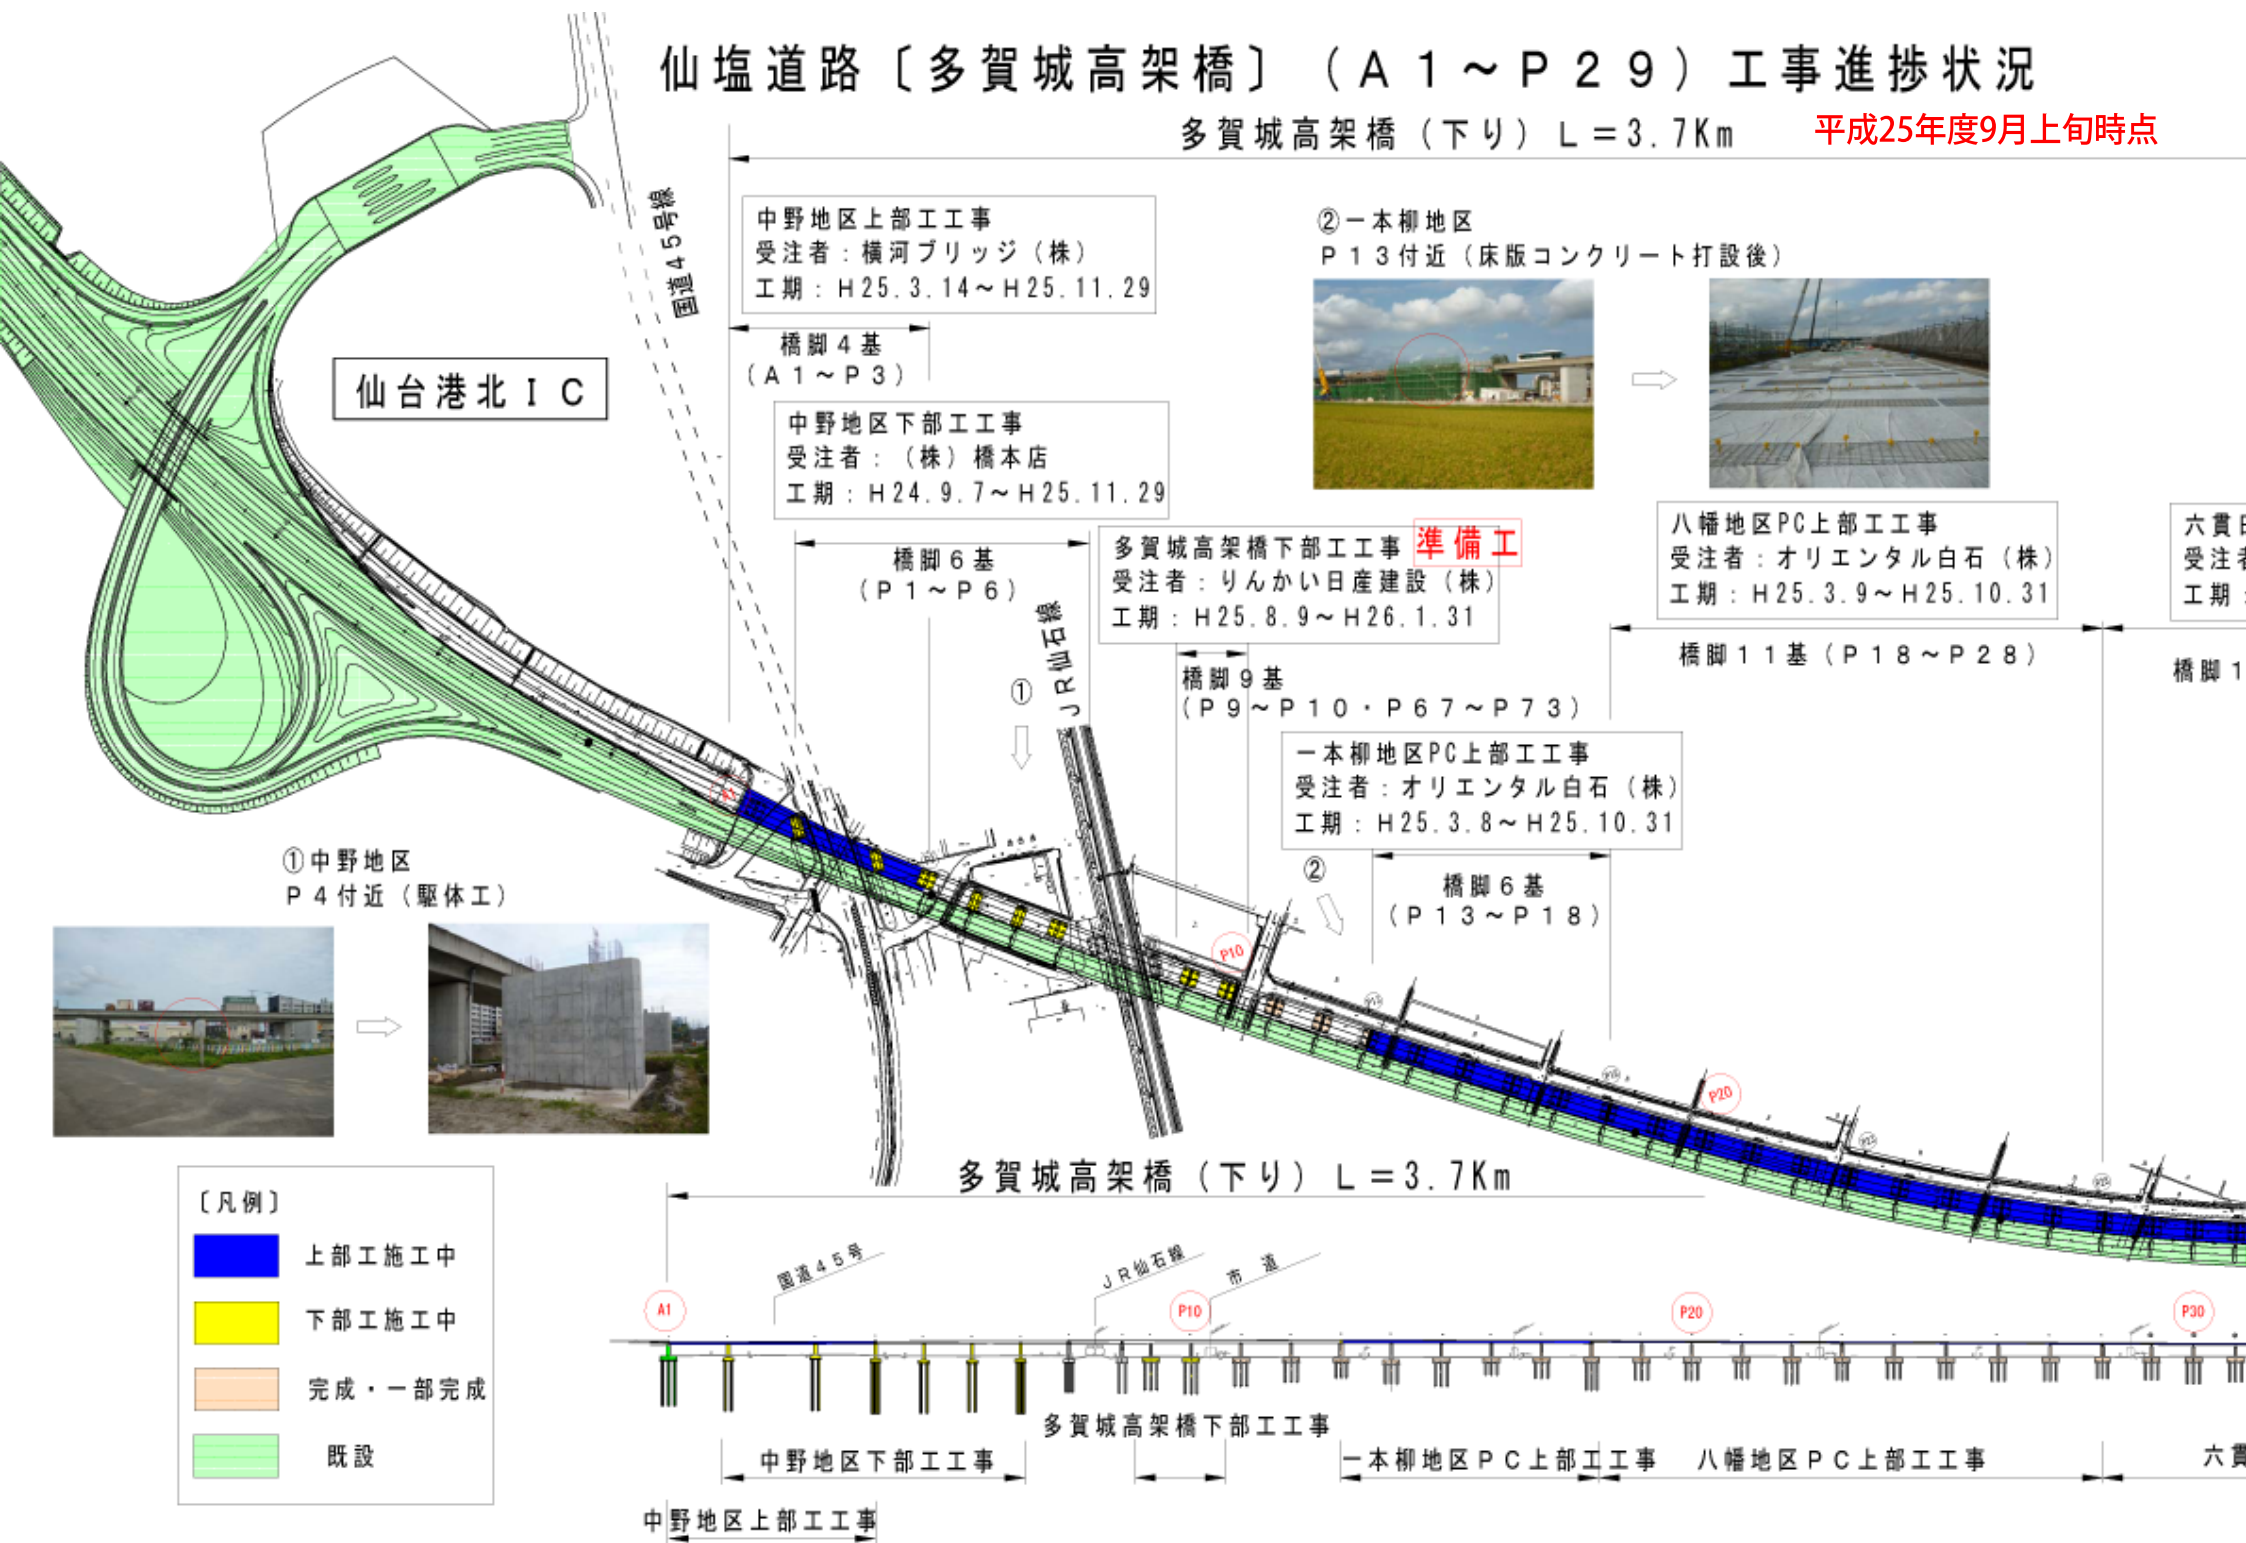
仙塩道路〔多賀城高架橋〕（A１～P２９）工事進捗状況

多賀城高架橋（下り）L＝3.7Km　平成25年度9月上旬時点

中野地区上部工工事
受注者：横河ブリッジ（株）
工期：H25.3.14～H25.11.29

橋脚４基
（A１～P３）

中野地区下部工工事
受注者：（株）橋本店
工期：H24.9.7～H25.11.29

橋脚６基
（P１～P６）

多賀城高架橋下部工工事　準備工
受注者：りんかい日産建設（株）
工期：H25.8.9～H26.1.31

橋脚９基
（P９～P１０・P６７～P７３）

②一本柳地区
P１３付近（床版コンクリート打設後）

八幡地区PC上部工工事
受注者：オリエンタル白石（株）
工期：H25.3.9～H25.10.31

六貫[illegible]
受注者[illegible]
工期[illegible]

橋脚１１基（P１８～P２８）

橋脚１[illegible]

一本柳地区PC上部工工事
受注者：オリエンタル白石（株）
工期：H25.3.8～H25.10.31

橋脚６基
（P１３～P１８）

仙台港北IC

国道４５号線

JR仙石線

①

②

①中野地区
P４付近（駆体工）

A1

P10

P20

多賀城高架橋（下り）L＝3.7Km

〔凡例〕
上部工施工中
下部工施工中
完成・一部完成
既設

国道４５号

JR仙石線

市道

A1　P10　P20　P30

多賀城高架橋下部工工事
中野地区下部工工事
一本柳地区PC上部工工事
八幡地区PC上部工工事
六貫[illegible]
中野地区上部工工事